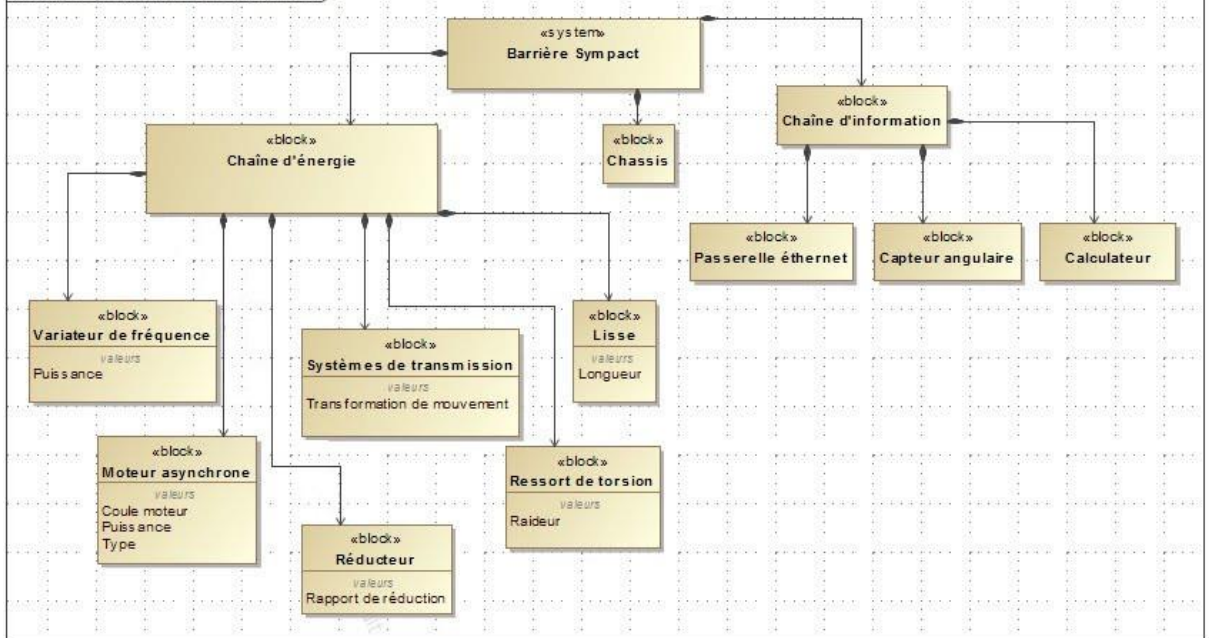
«system»
Barrière Sympact

«block»
Chaîne d'énergie

«block»
Chassis

«block»
Chaîne d'information

«block»
Passerelle éthernet

«block»
Capteur angulaire

«block»
Calculateur

«block»
Variateur de fréquence
valeurs
Puissance

«block»
Systèmes de transmission
valeurs
Transformation de mouvement

«block»
Lisse
valeurs
Longueur

«block»
Moteur asynchrone
valeurs
Coule moteur
Puissance
Type

«block»
Ressort de torsion
valeurs
Raideur

«block»
Réducteur
valeurs
Rapport de réduction